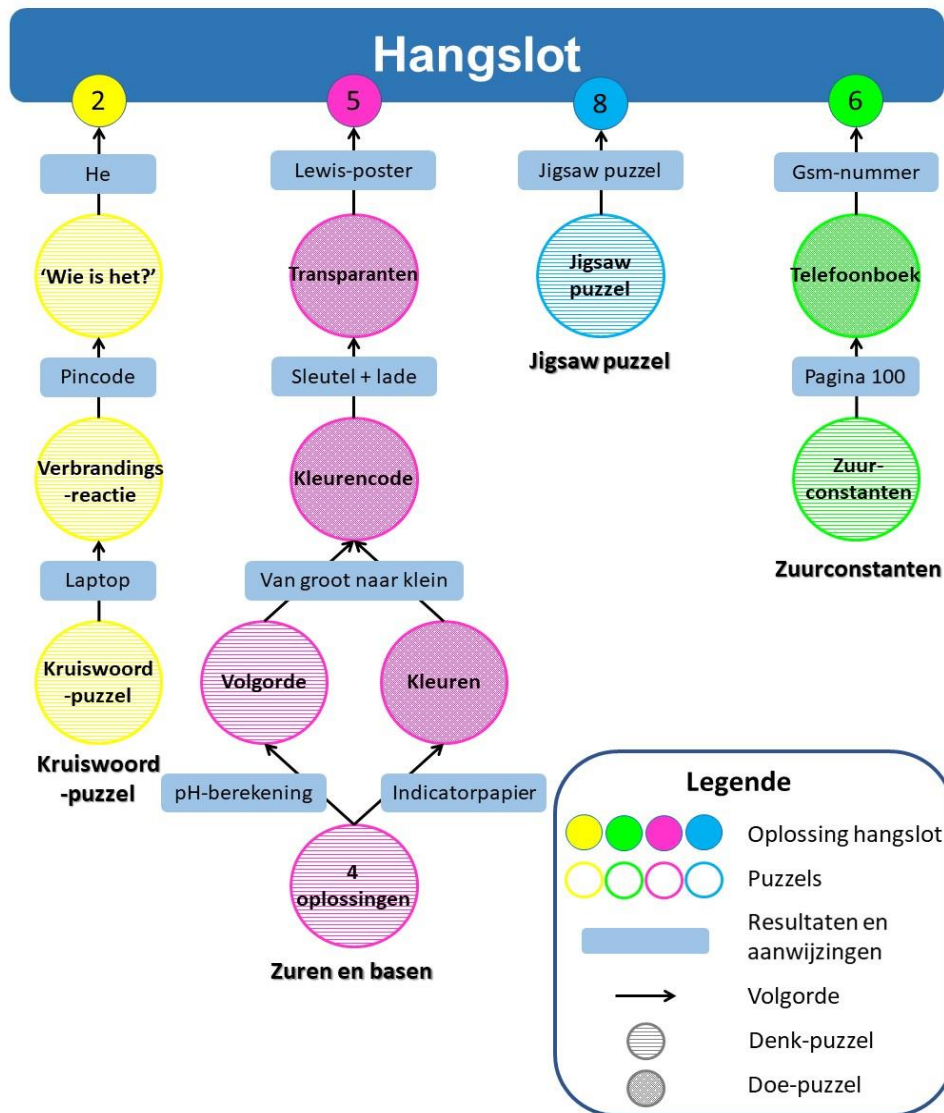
Hangslot

2
He
'Wie is het?'
Pincode
Verbrandings-reactie
Laptop
Kruiswoord-puzzel
Kruiswoord-puzzel

5
Lewis-poster
Transparanten
Sleutel + lade
Kleurencode
Van groot naar klein
Volgorde
Kleuren
pH-berekening
Indicatorpapier
4 oplossingen
Zuren en basen

8
Jigsaw puzzel
Jigsaw puzzel
Jigsaw puzzel

6
Gsm-nummer
Telefoonboek
Pagina 100
Zuur-constanten
Zuurconstanten

Legende
Oplossing hangslot
Puzzels
Resultaten en aanwijzingen
Volgorde
Denk-puzzel
Doe-puzzel